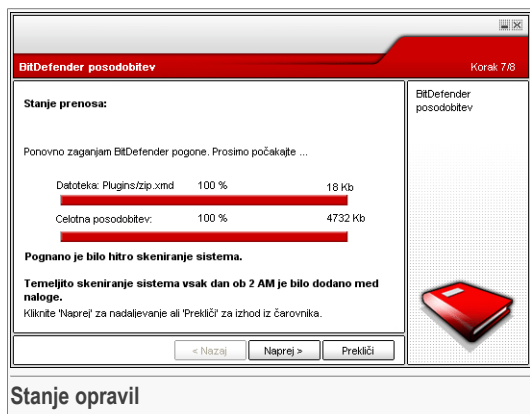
BitDefender posodobitev

Korak 7/8

Stanje prenosa:

Ponovno zaganjam BitDefender pogone. Prosimo počakajte ...

Datoteka: Plugins/zip.xmd 100 % 18 Kb

Celotna posodobitev: 100 % 4732 Kb

Pognano je bilo hitro skeniranje sistema.

Temeljito skeniranje sistema vsak dan ob 2 AM je bilo dodano med naloge.

Kliknite 'Naprej' za nadaljevanje ali 'Prekliči' za izhod iz čarovnika.

BitDefender posodobitev

< Nazaj

Naprej >

Prekliči

Stanje opravil